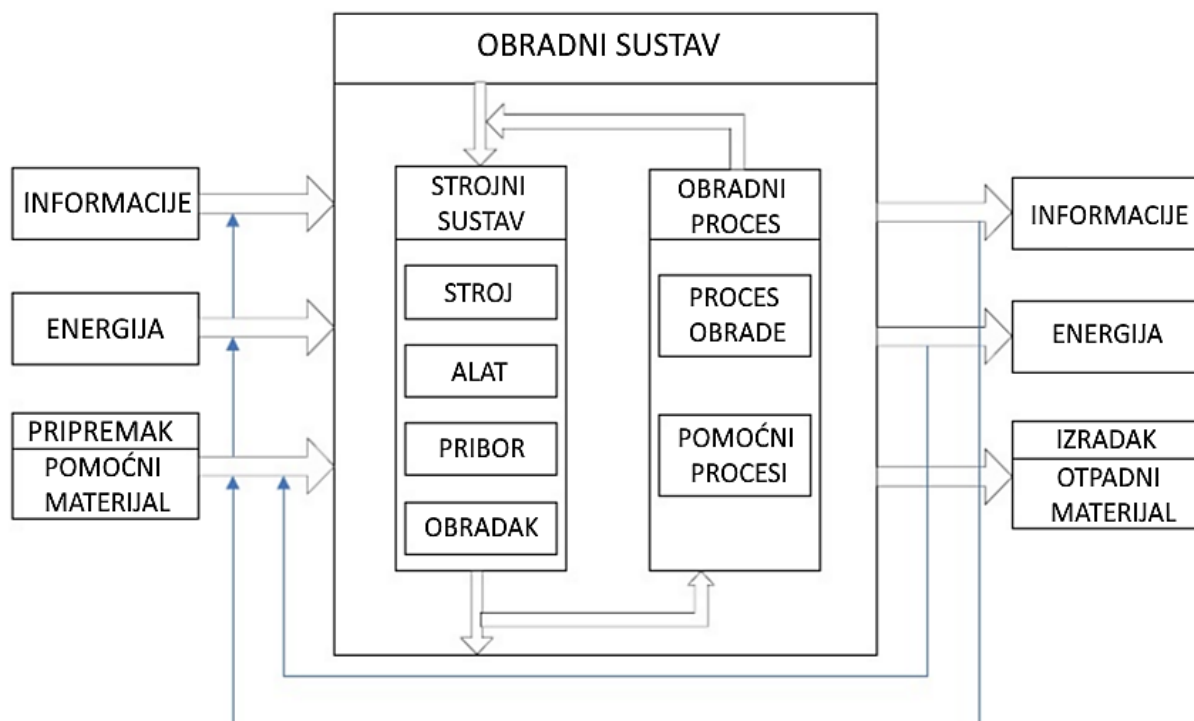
OBRADNI SUSTAV

INFORMACIJE

ENERGIJA

PRIPREMAK

POMOĆNI MATERIJAL

STROJNI SUSTAV

STROJ

ALAT

PRIBOR

OBRADAK

OBRADNI PROCES

PROCES OBRADE

POMOĆNI PROCESI

INFORMACIJE

ENERGIJA

IZRADAK

OTPADNI MATERIJAL